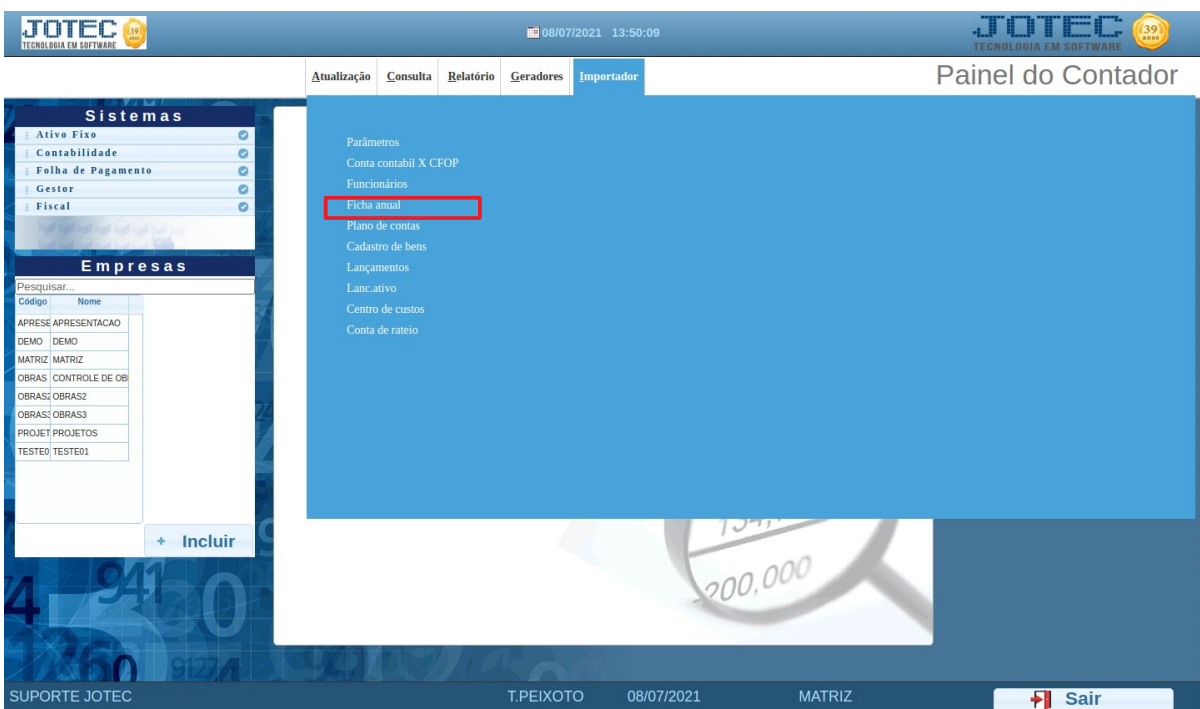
JOTEC TECNOLOGIA EM SOFTWARE 39 anos

08/07/2021 13:50:09

JOTEC TECNOLOGIA EM SOFTWARE 39 anos

Atualização Consulta Relatório Geradores Importador

Painel do Contador

Sistemas
Ativo Fixo
Contabilidade
Folha de Pagamento
Gestor
Fiscal

Empresas
Pesquisar...

| Código | Nome |
|---|---|
| APRESE | APRESENTACAO |
| DEMO | DEMO |
| MATRIZ | MATRIZ |
| OBRAS | CONTROLE DE OB |
| OBRAS2 | OBRAS2 |
| OBRAS3 | OBRAS3 |
| PROJET | PROJETOS |
| TESTE0 | TESTE01 |

+ Incluir

Parâmetros
Conta contabil X CFOP
Funcionários
Ficha anual
Plano de contas
Cadastro de bens
Lançamentos
Lanc.ativo
Centro de custos
Conta de rateio

200,000

SUPORTE JOTEC T.PEIXOTO 08/07/2021 MATRIZ Sair